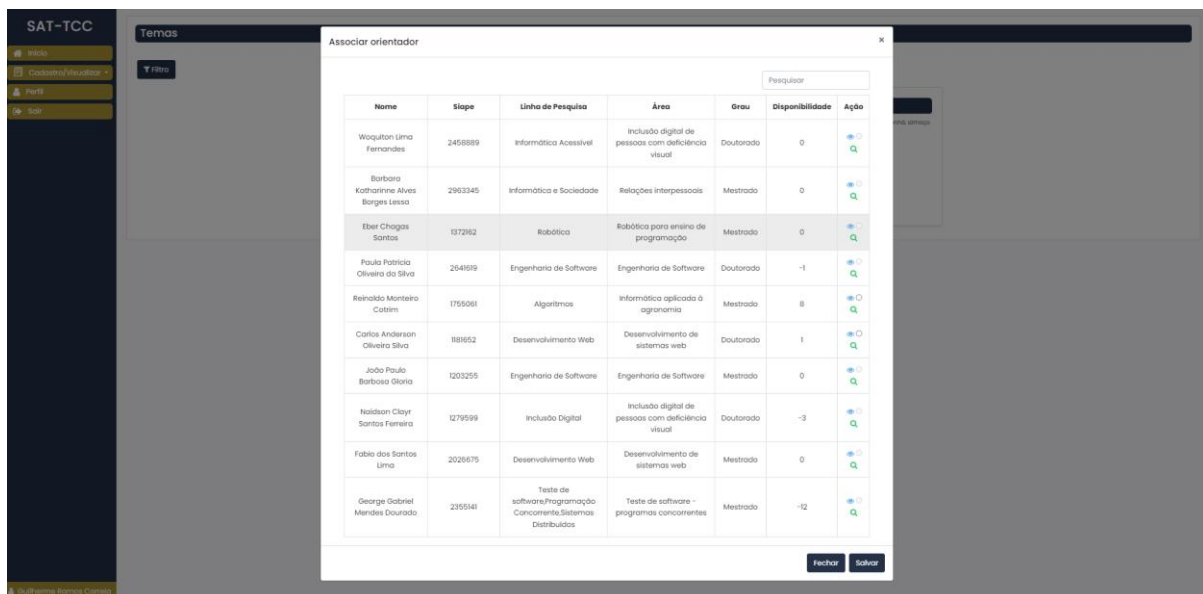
SAT-TCC

Início
Cadastro/Visualizar
Perfil
Sair

Temas

Filtro

Associar orientador

×

Pesquisar

| Nome | Siape | Linha de Pesquisa | Área | Grau | Disponibilidade | Ação |
|---|---|---|---|---|---|---|
| Woquiton Lima Fernandes | 2458889 | Informática Acessível | Inclusão digital de pessoas com deficiência visual | Doutorado | 0 | |
| Barbara Katharinne Alves Borges Lessa | 2963345 | Informática e Sociedade | Relações interpessoais | Mestrado | 0 | |
| Eber Chagas Santos | 1372162 | Robótica | Robótica para ensino de programação | Mestrado | 0 | |
| Paula Patricia Oliveira da Silva | 2641619 | Engenharia de Software | Engenharia de Software | Doutorado | -1 | |
| Reinaldo Monteiro Cotrim | 1755061 | Algoritmos | Informática aplicada à agronomia | Mestrado | 8 | |
| Carlos Anderson Oliveira Silva | 1181652 | Desenvolvimento Web | Desenvolvimento de sistemas web | Doutorado | 1 | |
| João Paulo Barbosa Gloria | 1203255 | Engenharia de Software | Engenharia de Software | Mestrado | 0 | |
| Naidson Clayr Santos Ferreira | 1279599 | Inclusão Digital | Inclusão digital de pessoas com deficiência visual | Doutorado | -3 | |
| Fabio dos Santos Lima | 2026675 | Desenvolvimento Web | Desenvolvimento de sistemas web | Mestrado | 0 | |
| George Gabriel Mendes Dourado | 2355141 | Teste de software,Programação Concorrente,Sistemas Distribuídos | Teste de software - programas concorrentes | Mestrado | -12 | |

Fechar Salvar

Guilherme Ramos Correia